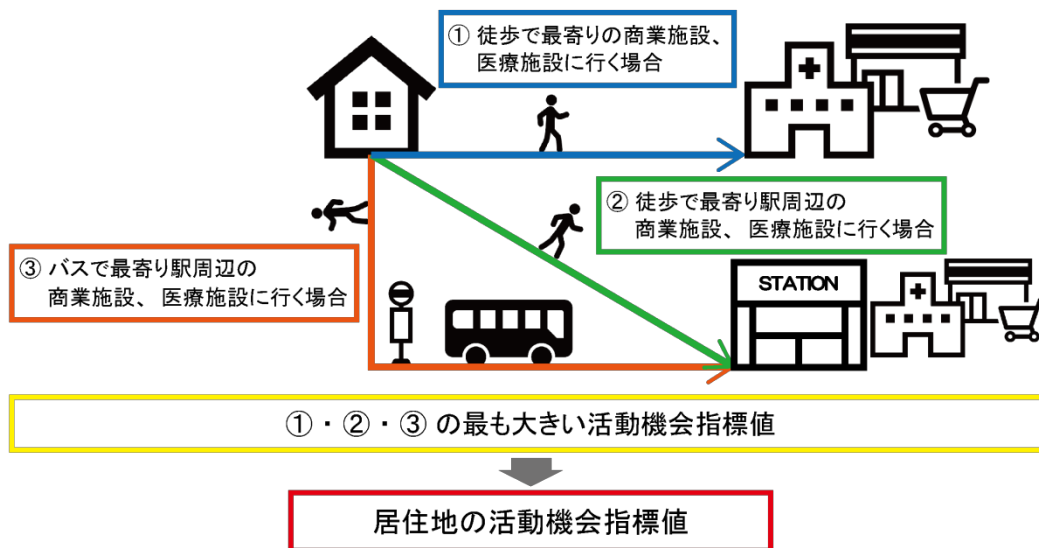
① 徒歩で最寄りの商業施設、医療施設に行く場合

② 徒歩で最寄り駅周辺の商業施設、医療施設に行く場合

③ バスで最寄り駅周辺の商業施設、医療施設に行く場合

STATION

①・②・③ の最も大きい活動機会指標値

居住地の活動機会指標値